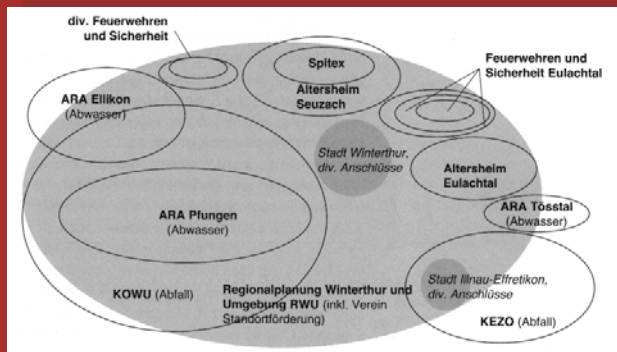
div. Feuerwehren und Sicherheit

Spitex

Altersheim Seuzach

Feuerwehren und Sicherheit Eulachtal

ARA Ellikon (Abwasser)

Stadt Winterthur, div. Anschlüsse

Altersheim Eulachtal

ARA Pfungen (Abwasser)

ARA Tösstal (Abwasser)

KOWU (Abfall)

Regionalplanung Winterthur und Umgebung RWU (inkl. Verein Standortförderung)

Stadt Illnau-Effretikon, div. Anschlüsse

KEZO (Abfall)